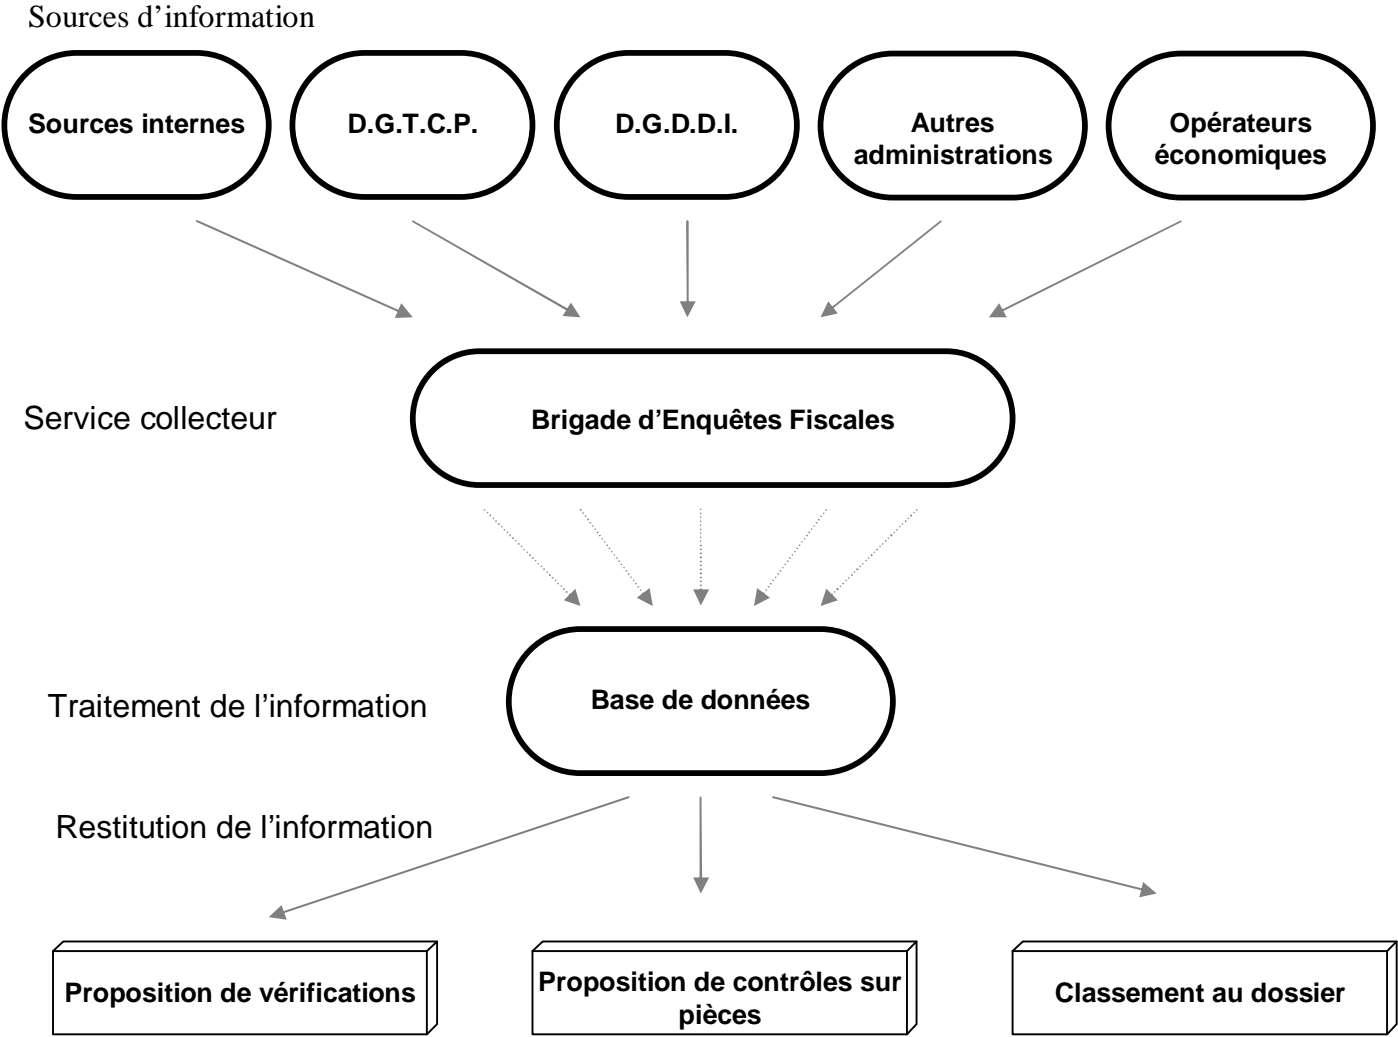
Sources d’information

Sources internes

D.G.T.C.P.

D.G.D.D.I.

Autres administrations

Opérateurs économiques

Service collecteur

Brigade d’Enquêtes Fiscales

Traitement de l’information

Base de données

Restitution de l’information

Proposition de vérifications

Proposition de contrôles sur pièces

Classement au dossier